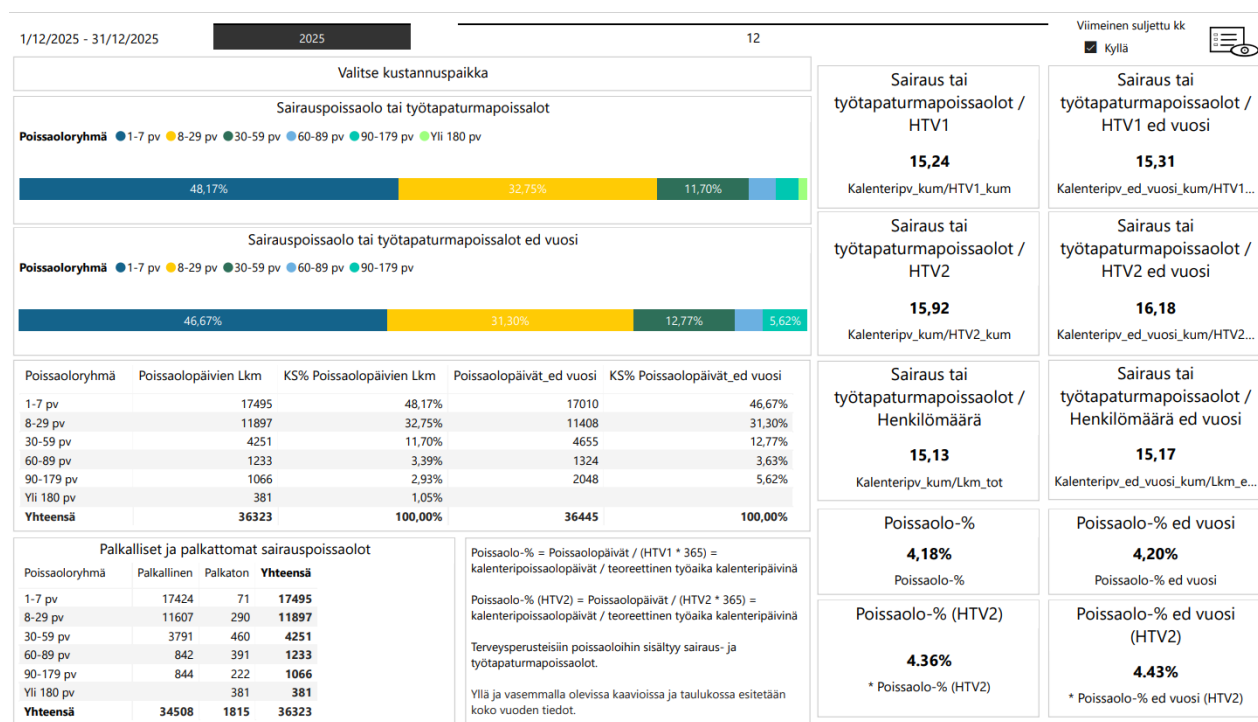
1/12/2025 - 31/12/2025

2025

12

Viimeinen suljettu kk
Kyllä

Valitse kustannuspaikka

Sairauspoissaolo tai työtapaturmapoissaolot

Poissaoloryhmä ● 1-7 pv ● 8-29 pv ● 30-59 pv ● 60-89 pv ● 90-179 pv ● Yli 180 pv

48,17% 32,75% 11,70%

Sairauspoissaolo tai työtapaturmapoissaolot ed vuosi

Poissaoloryhmä ● 1-7 pv ● 8-29 pv ● 30-59 pv ● 60-89 pv ● 90-179 pv

46,67% 31,30% 12,77% 5,62%

| Poissaoloryhmä | Poissaolopäivien Lkm | KS% Poissaolopäivien Lkm | Poissaolopäivät_ed vuosi | KS% Poissaolopäivät_ed vuosi |
|---|---|---|---|---|
| 1-7 pv | 17495 | 48,17% | 17010 | 46,67% |
| 8-29 pv | 11897 | 32,75% | 11408 | 31,30% |
| 30-59 pv | 4251 | 11,70% | 4655 | 12,77% |
| 60-89 pv | 1233 | 3,39% | 1324 | 3,63% |
| 90-179 pv | 1066 | 2,93% | 2048 | 5,62% |
| Yli 180 pv | 381 | 1,05% | | |
| Yhteensä | 36323 | 100,00% | 36445 | 100,00% |

Palkalliset ja palkattomat sairauspoissaolot

| Poissaoloryhmä | Palkallinen | Palkaton | Yhteensä |
|---|---|---|---|
| 1-7 pv | 17424 | 71 | 17495 |
| 8-29 pv | 11607 | 290 | 11897 |
| 30-59 pv | 3791 | 460 | 4251 |
| 60-89 pv | 842 | 391 | 1233 |
| 90-179 pv | 844 | 222 | 1066 |
| Yli 180 pv | | 381 | 381 |
| Yhteensä | 34508 | 1815 | 36323 |

Poissaolo-% = Poissaolopäivät / (HTV1 * 365) = kalenteripoissaolopäivät / teoreettinen työaika kalenteripäivinä

Poissaolo-% (HTV2) = Poissaolopäivät / (HTV2 * 365) = kalenteripoissaolopäivät / teoreettinen työaika kalenteripäivinä

Terveysperusteisiin poissaoloihin sisältyy sairaus- ja työtapaturmapoissaolot.

Yllä ja vasemmalla olevissa kaavioissa ja taulukossa esitetään koko vuoden tiedot.

Sairaus tai työtapaturmapoissaolot / HTV1
15,24
Kalenteripv_kum/HTV1_kum

Sairaus tai työtapaturmapoissaolot / HTV1 ed vuosi
15,31
Kalenteripv_ed_vuosi_kum/HTV1...

Sairaus tai työtapaturmapoissaolot / HTV2
15,92
Kalenteripv_kum/HTV2_kum

Sairaus tai työtapaturmapoissaolot / HTV2 ed vuosi
16,18
Kalenteripv_ed_vuosi_kum/HTV2...

Sairaus tai työtapaturmapoissaolot / Henkilömäärä
15,13
Kalenteripv_kum/Lkm_tot

Sairaus tai työtapaturmapoissaolot / Henkilömäärä ed vuosi
15,17
Kalenteripv_ed_vuosi_kum/Lkm_e...

Poissaolo-%
4,18%
Poissaolo-%

Poissaolo-% ed vuosi
4,20%
Poissaolo-% ed vuosi

Poissaolo-% (HTV2)
4.36%
* Poissaolo-% (HTV2)

Poissaolo-% ed vuosi (HTV2)
4.43%
* Poissaolo-% ed vuosi (HTV2)